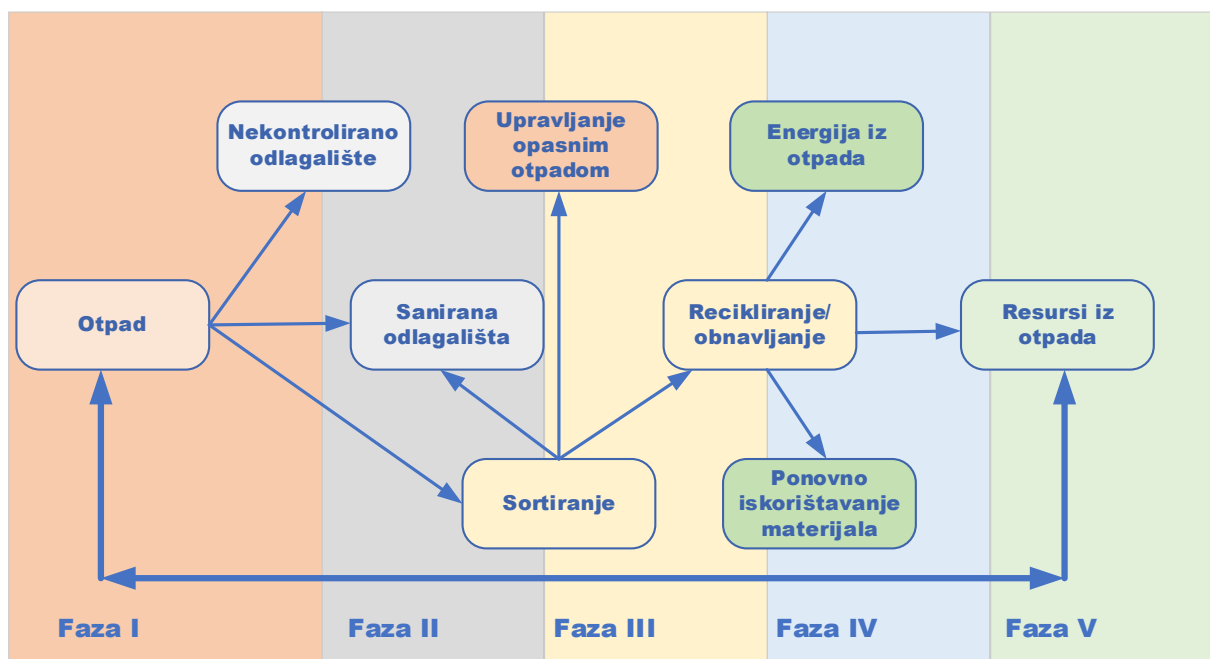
Nekontrolirano odlagalište

Upravljanje opasnim otpadom

Energija iz otpada

Otpad

Sanirana odlagališta

Recikliranje/ obnavljanje

Resursi iz otpada

Sortiranje

Ponovno iskorištavanje materijala

Faza I

Faza II

Faza III

Faza IV

Faza V